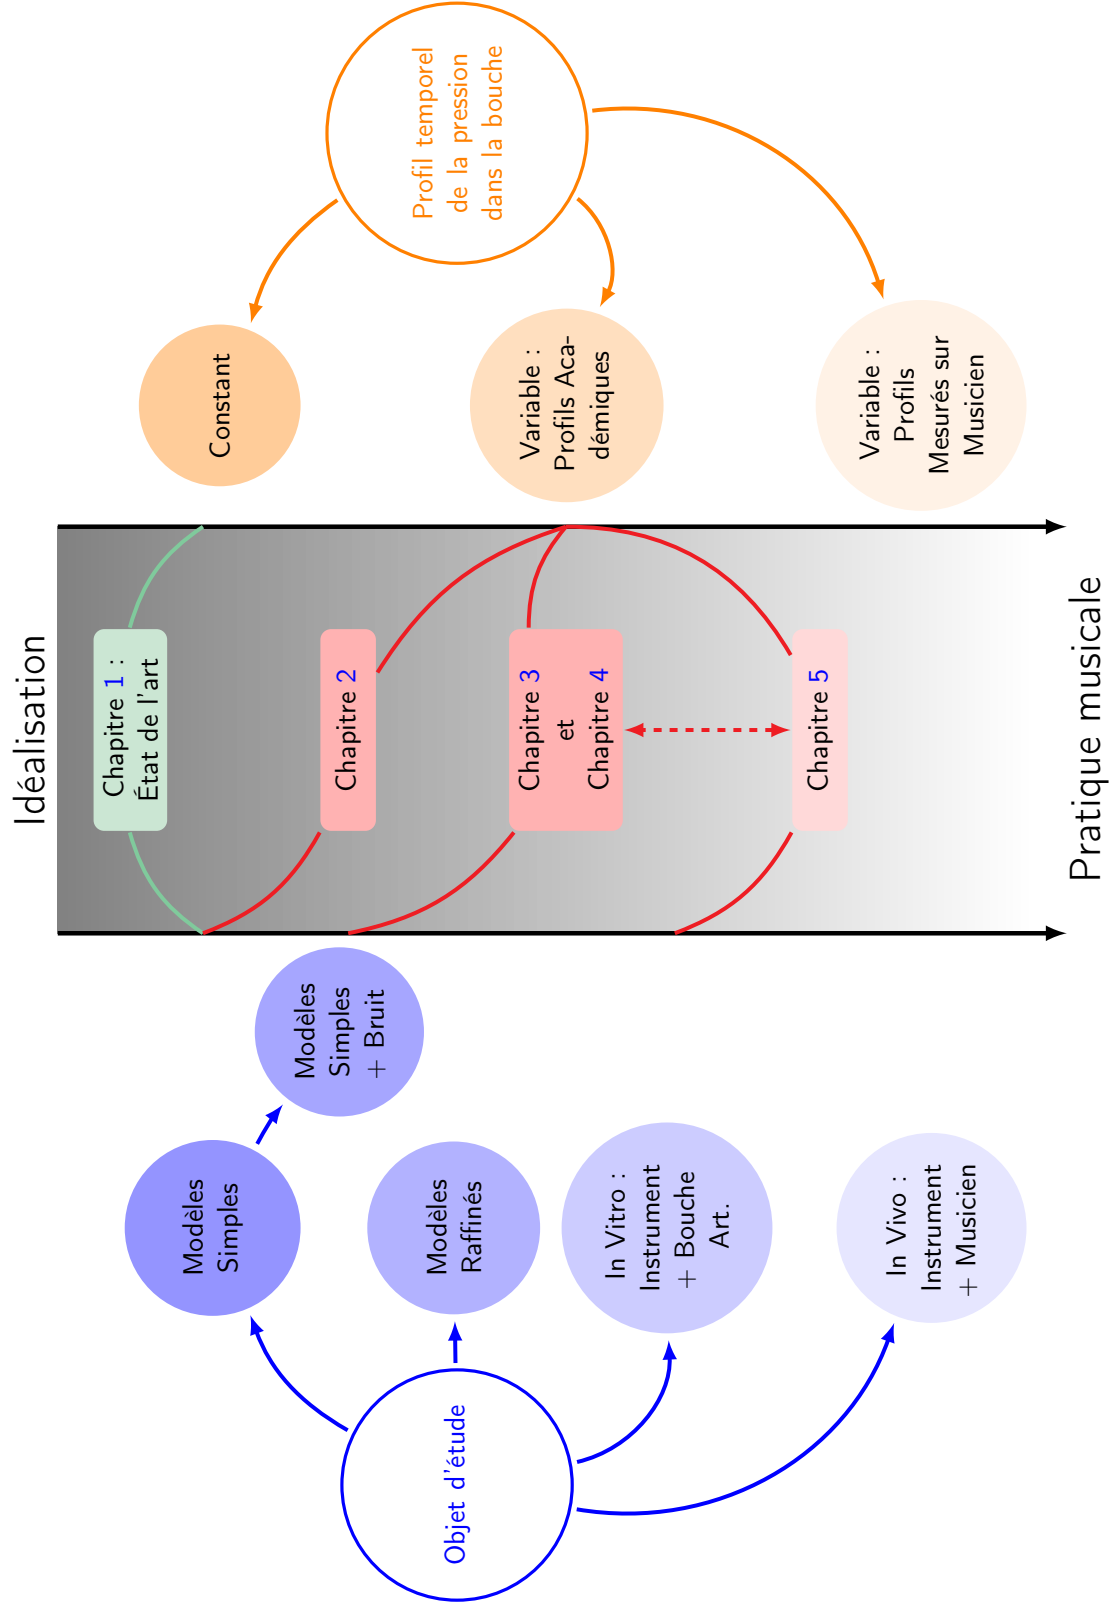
Profil temporel de la pression dans la bouche

Constant

Variable : Profils Académiques

Variable : Profils Mesurés sur Musicien

Idéalisation

Pratique musicale

Chapitre 1 : État de l'art

Chapitre 2

Chapitre 3 et Chapitre 4

Chapitre 5

Modèles Simples + Bruit

Modèles Simples

Modèles Raffinés

In Vitro : Instrument + Bouche Art.

In Vivo : Instrument + Musicien

Objet d'étude